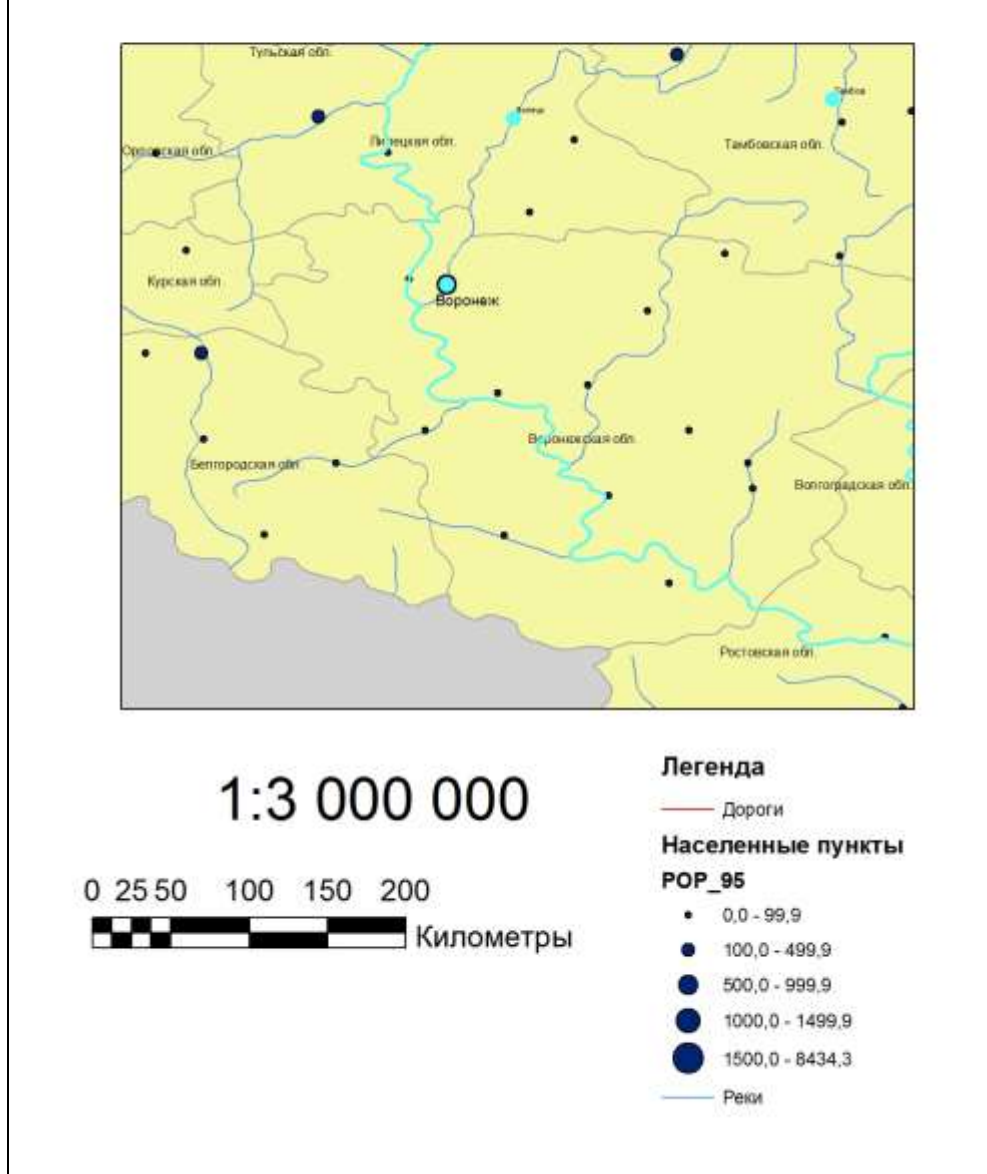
Тульская обл.

Липецк

Тамбов

Орловская обл.

Липецкая обл.

Тамбовская обл.

Курская обл.

Воронеж

Воронежская обл.

Белгородская обл.

Волгоградская обл.

Ростовская обл.

1:3 000 000

0 25 50 100 150 200

Километры

Легенда

Дороги

Населенные пункты

POP_95

0,0 - 99,9

100,0 - 499,9

500,0 - 999,9

1000,0 - 1499,9

1500,0 - 8434,3

Реки